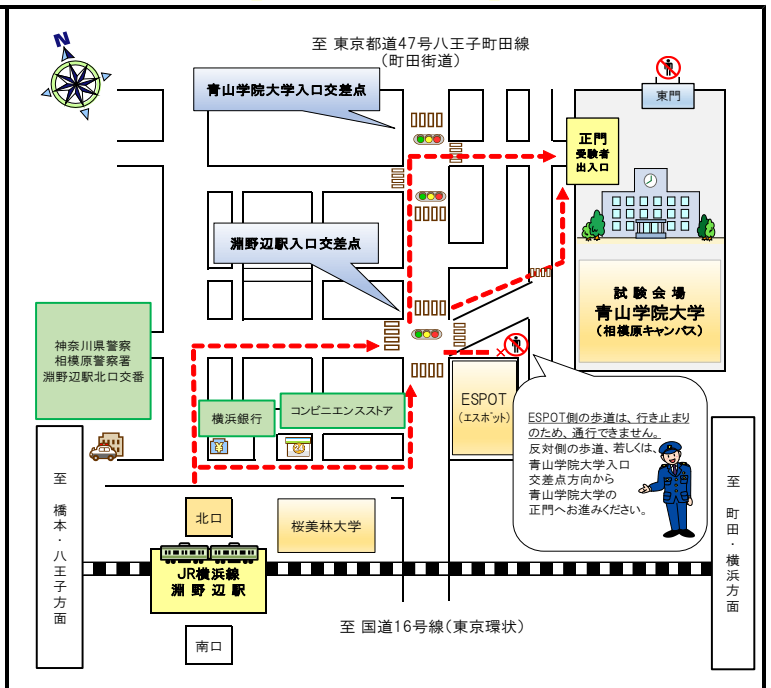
N

至 東京都道47号八王子町田線
（町田街道）

青山学院大学入口交差点

東門

正門
受験者
出入口

淵野辺駅入口交差点

試験会場
青山学院大学
（相模原キャンパス）

神奈川県警察
相模原警察署
淵野辺駅北口交番

横浜銀行

コンビニエンスストア

ESPOT
（エスポット）

ESPOT側の歩道は、行き止まりのため、通行できません。
反対側の歩道、若しくは、青山学院大学入口交差点方向から青山学院大学の正門へお進みください。

至
橋本・八王子方面

至
町田・横浜方面

北口

桜美林大学

JR横浜線
淵野辺駅

至 国道16号線（東京環状）

南口